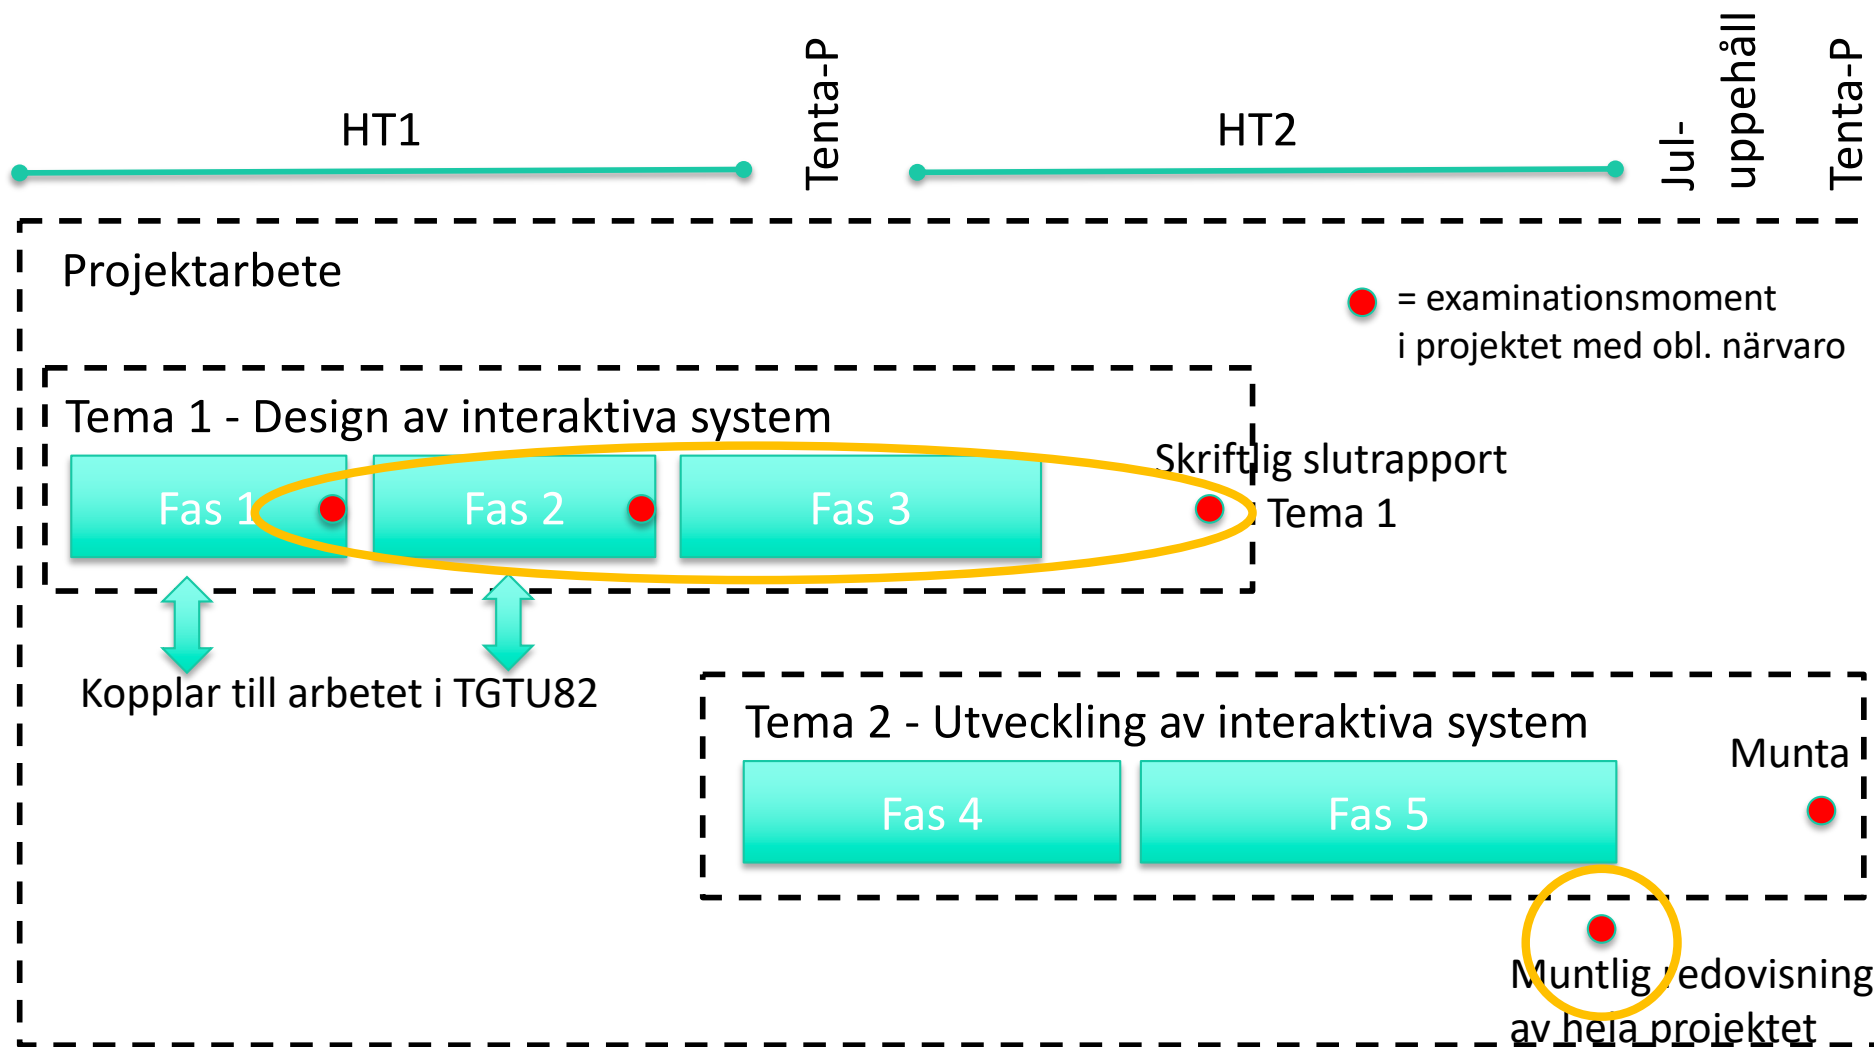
HT1

Tenta-P

HT2

Jul-
uppehåll

Tenta-P

Projektarbete

= examinationsmoment
i projektet med obl. närvaro

Tema 1 - Design av interaktiva system

Fas 1

Fas 2

Fas 3

Skriftlig slutrapport
Tema 1

Kopplar till arbetet i TGTU82

Tema 2 - Utveckling av interaktiva system

Fas 4

Fas 5

Munta

Muntlig redovisning
av hela projektet